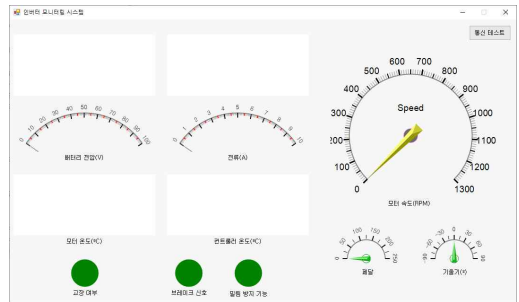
인버터 모니터링 시스템

통신 테스트

0 10 20 30 40 50 60 70 80 90 100
배터리 전압(V)

0 1 2 3 4 5 6 7 8 9 10
전류(A)

0 100 200 300 400 500 600 700 800 900 1000 1100 1200 1300
Speed
모터 속도(RPM)

모터 온도(℃)

컨트롤러 온도(℃)

0 50 100 150 200 250
페달

-90 -60 -30 0 30 60 90
기울기(º)

고장 여부

브레이크 신호

밀림 방지 기능